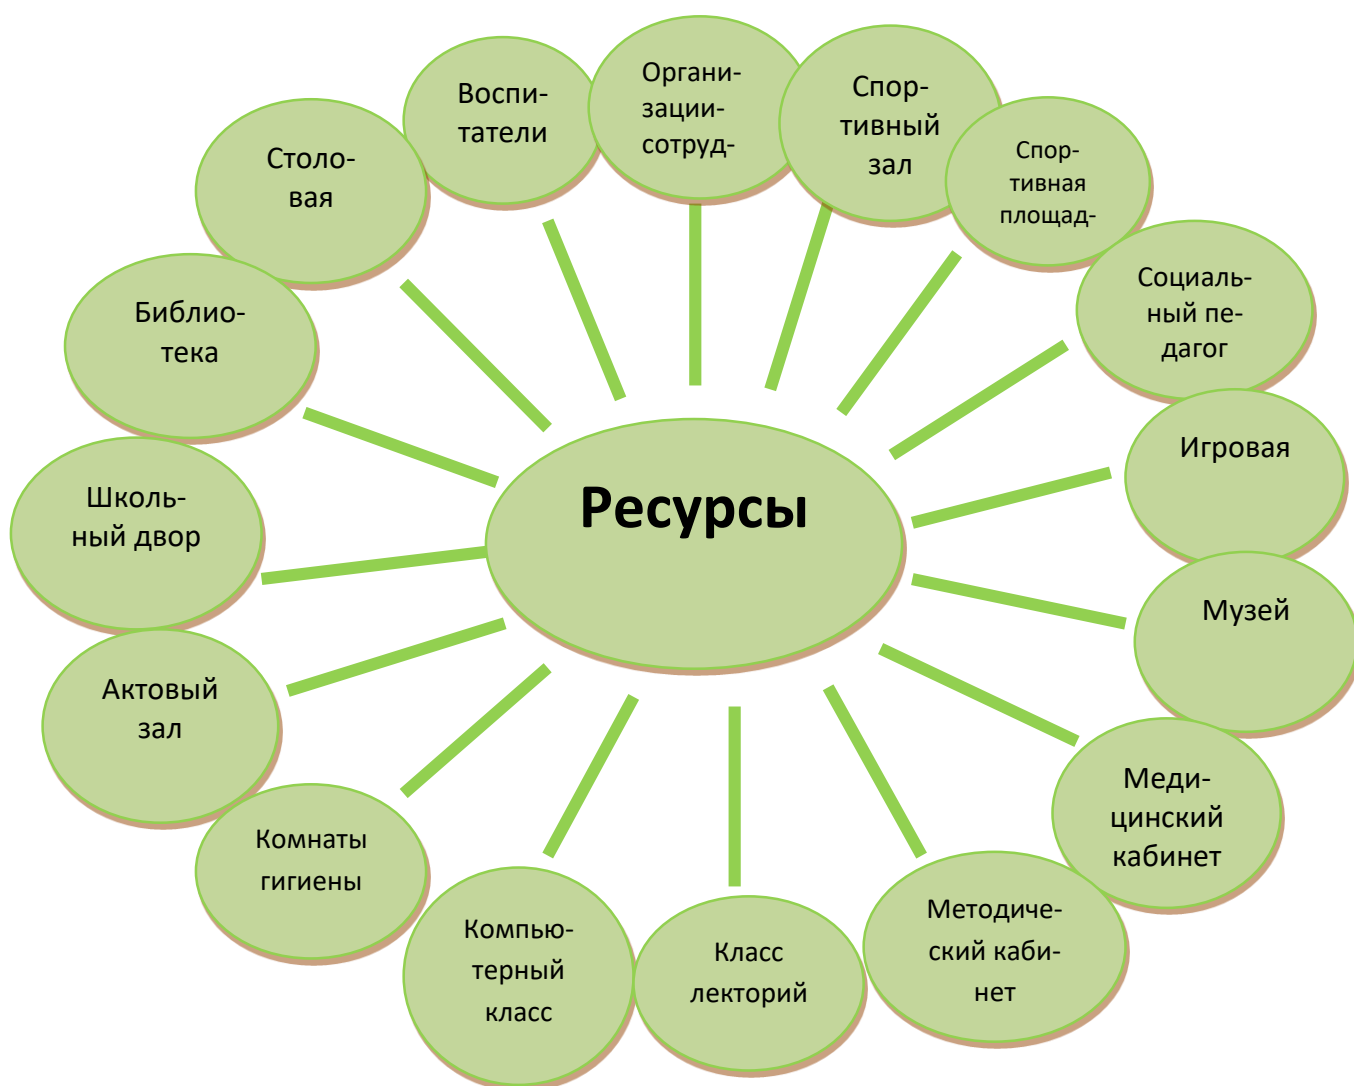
Ресурсы

Столовая

Воспитатели

Органи-
зации-
сотруд-

Спортивный зал

Спор-
тивная
площад-

Социальный педагог

Игровая

Музей

Медицинский кабинет

Методический кабинет

Класс лекторий

Компьютерный класс

Комнаты гигиены

Актовый зал

Школьный двор

Библиотека